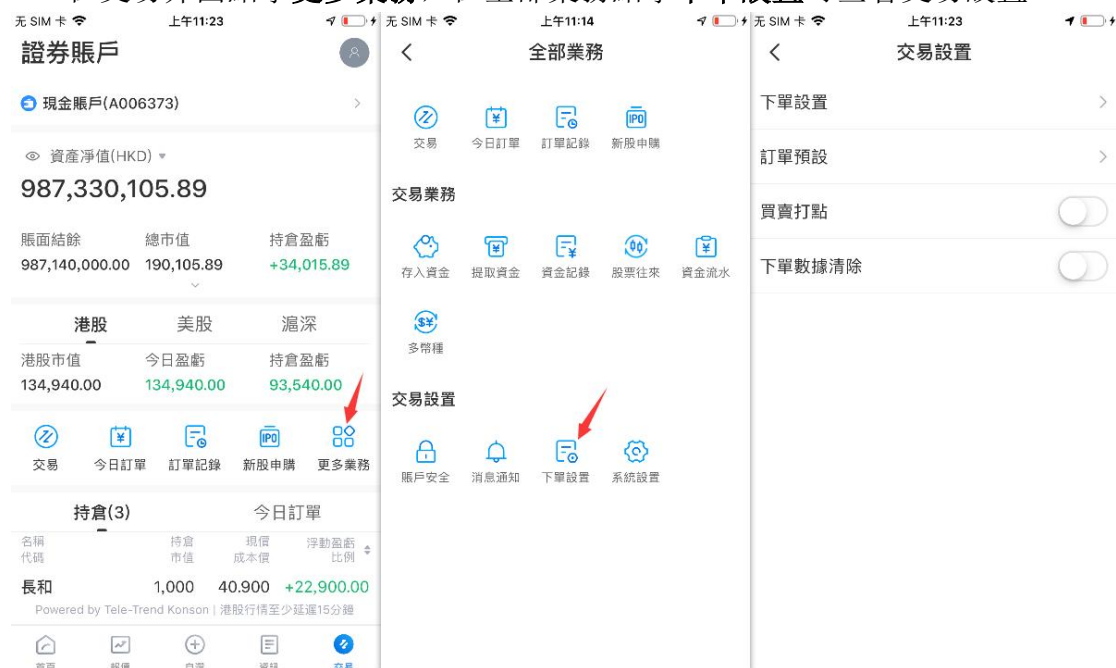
无 SIM 卡 上午11:23

證券賬戶

現金賬戶(A006373)

資產淨值(HKD)

987,330,105.89

賬面結餘 987,140,000.00
總市值 190,105.89
持倉盈虧 +34,015.89

港股 美股 滬深

港股市值 134,940.00
今日盈虧 134,940.00
持倉盈虧 93,540.00

交易 今日訂單 訂單記錄 新股申購 更多業務

持倉(3) 今日訂單

| 名稱 代碼 | 持倉 市值 | 現價 成本價 | 浮動盈虧 比例 |
|---|---|---|---|
| 長和 | 1,000 | 40.900 | +22,900.00 |

Powered by Tele-Trend Konson | 港股行情至少延遲15分鐘

无 SIM 卡 上午11:14

全部業務

交易 今日訂單 訂單記錄 新股申購

交易業務

存入資金 提取資金 資金記錄 股票往來 資金流水

多幣種

交易設置

賬戶安全 消息通知 下單設置 系統設置

无 SIM 卡 上午11:23

交易設置

下單設置

訂單預設

買賣打點

下單數據清除